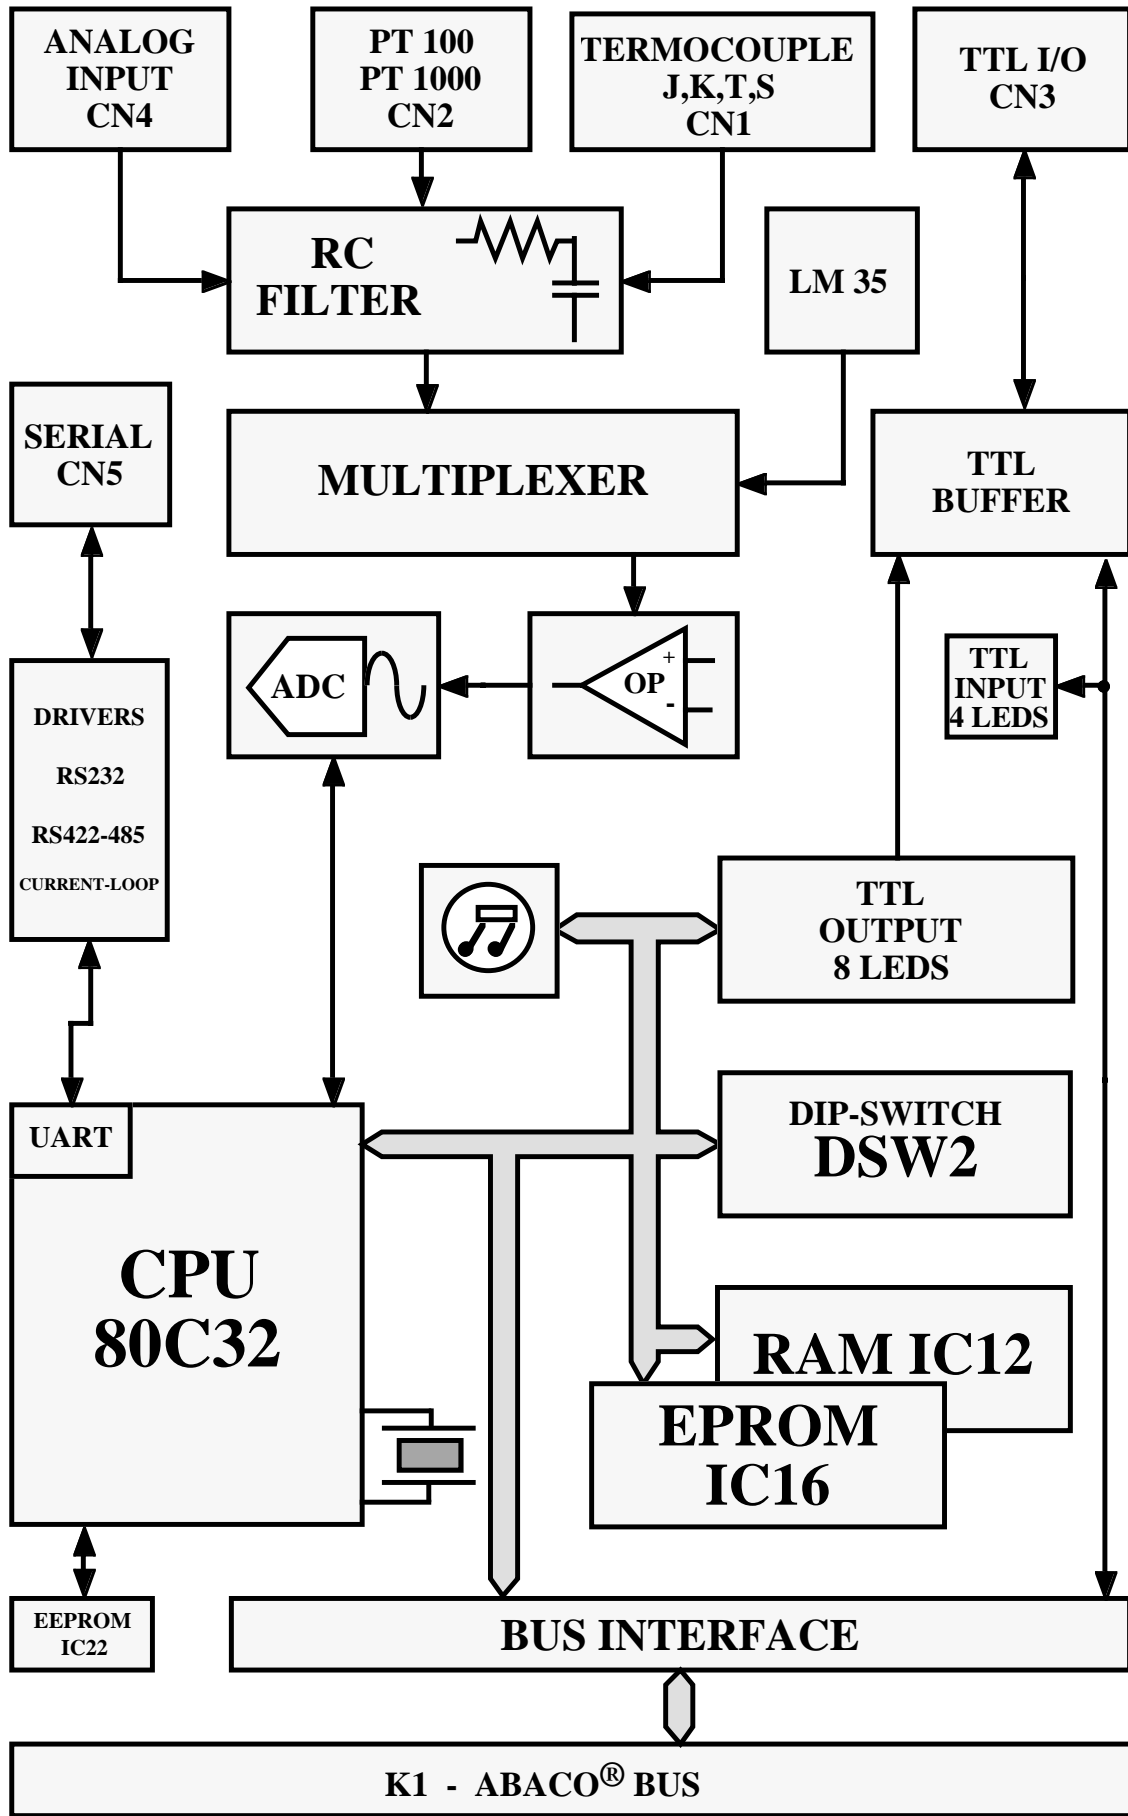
ANALOG INPUT CN4

PT 100 PT 1000 CN2

TERMOCOUPLE J,K,T,S CN1

TTL I/O CN3

RC FILTER

LM 35

SERIAL CN5

MULTIPLEXER

TTL BUFFER

ADC

OP
+
-

TTL INPUT 4 LEDS

DRIVERS

RS232

RS422-485

CURRENT-LOOP

TTL OUTPUT 8 LEDS

UART

DIP-SWITCH
DSW2

CPU 80C32

RAM IC12

EPROM IC16

EEPROM IC22

BUS INTERFACE

K1 - ABACO$^{®}$ BUS